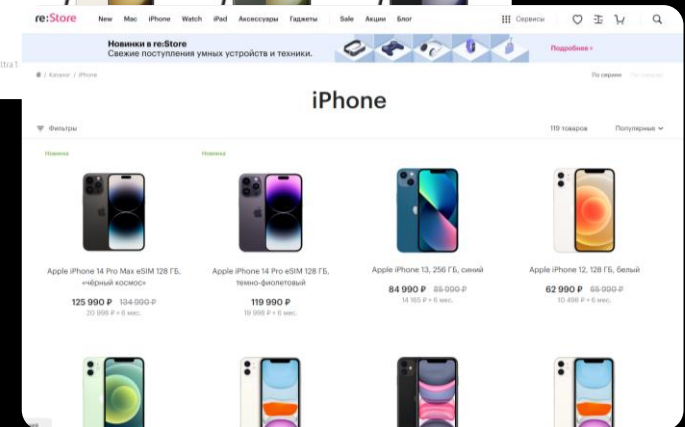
ltra 1

re:Store New Mac iPhone Watch iPad Аксессуары Гаджеты Sale Акции Блог Сервисы

Новинки в re:Store
Свежие поступления умных устройств и техники.
Подробнее »

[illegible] / Каталог / iPhone

По серии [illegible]

iPhone

Фильтры

119 товаров Популярные

Новинка

Новинка

Apple iPhone 14 Pro Max eSIM 128 ГБ, «чёрный космос»
125 990 ₽ 134 990 ₽
20 998 ₽ × 6 мес.

Apple iPhone 14 Pro eSIM 128 ГБ, темно-фиолетовый
119 990 ₽
19 998 ₽ × 6 мес.

Apple iPhone 13, 256 ГБ, синий
84 990 ₽ 85 990 ₽
14 165 ₽ × 6 мес.

Apple iPhone 12, 128 ГБ, белый
62 990 ₽ 65 990 ₽
10 498 ₽ × 6 мес.